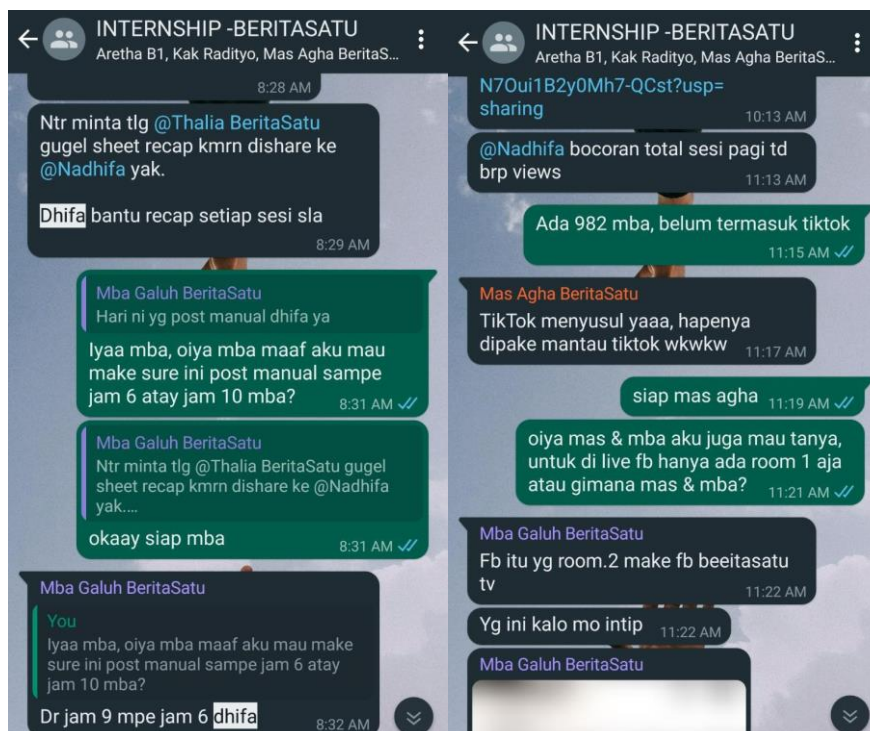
INTERNSHIP -BERITASATU
Aretha B1, Kak Radityo, Mas Agha BeritaS...

8:28 AM

Ntr minta tlg @Thalia BeritaSatu gugel sheet recap kmrn dishare ke @Nadhifa yak.

Dhifa bantu recap setiap sesi sla
8:29 AM

Mba Galuh BeritaSatu
Hari ni yg post manual dhifa ya
Iyaa mba, oiya mba maaf aku mau make sure ini post manual sampe jam 6 atay jam 10 mba?
8:31 AM

Mba Galuh BeritaSatu
Ntr minta tlg @Thalia BeritaSatu gugel sheet recap kmrn dishare ke @Nadhifa yak....
okaay siap mba
8:31 AM

Mba Galuh BeritaSatu
You
Iyaa mba, oiya mba maaf aku mau make sure ini post manual sampe jam 6 atay jam 10 mba?
Dr jam 9 mpe jam 6 dhifa
8:32 AM

INTERNSHIP -BERITASATU
Aretha B1, Kak Radityo, Mas Agha BeritaS...

N7Oui1B2y0Mh7-QCst?usp=sharing
10:13 AM

@Nadhifa bocoran total sesi pagi td brp views
11:13 AM

Ada 982 mba, belum termasuk tiktok
11:15 AM

Mas Agha BeritaSatu
TikTok menyusul yaaa, hapenya dipake mantau tiktok wkwkw
11:17 AM

siap mas agha
11:19 AM

oiya mas & mba aku juga mau tanya, untuk di live fb hanya ada room 1 aja atau gimana mas & mba?
11:21 AM

Mba Galuh BeritaSatu
Fb itu yg room.2 make fb beeitasatu tv
11:22 AM

Yg ini kalo mo intip
11:22 AM

Mba Galuh BeritaSatu